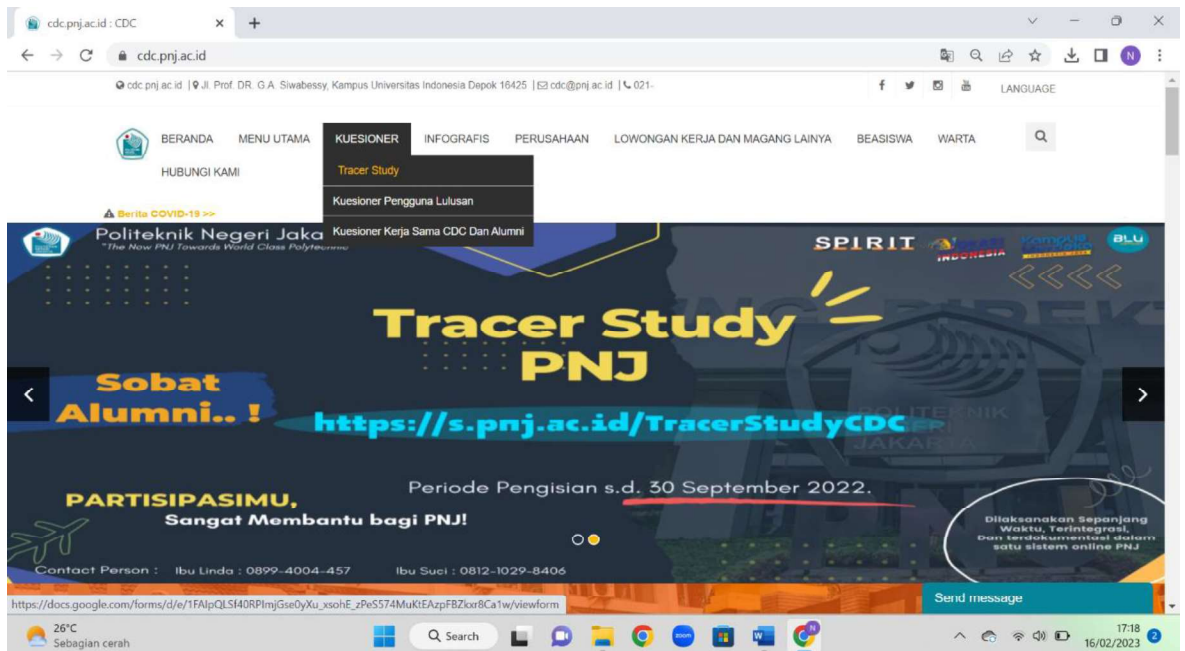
cdc.pnj.ac.id : CDC

cdc.pnj.ac.id

cdc.pnj.ac.id | Jl. Prof. DR. G.A. Siwabessy, Kampus Universitas Indonesia Depok 16425 | cdc@pnj.ac.id | 021-

LANGUAGE

BERANDA MENU UTAMA KUESIONER INFOGRAFIS PERUSAHAAN LOWONGAN KERJA DAN MAGANG LAINYA BEASISWA WARTA

HUBUNGI KAMI

Tracer Study

Kuesioner Pengguna Lulusan

Kuesioner Kerja Sama CDC Dan Alumni

Berita COVID-19 >>

Politeknik Negeri Jaka

"The New PNJ Towards World Class Polytechnic

SPIRIT

BLU

Tracer Study PNJ

Sobat Alumni.. !

https://s.pnj.ac.id/TracerStudyCDC

Periode Pengisian s.d. 30 September 2022.

PARTISIPASIMU,

Sangat Membantu bagi PNJ!

Dilaksanakan Sepanjang Waktu, Terintegrasi, Dan terdokumentasi dalam satu sistem online PNJ

Contact Person : Ibu Linda : 0899-4004-457 Ibu Suci : 0812-1029-8406

https://docs.google.com/forms/d/e/1FAIpQLSf40RPlmjGse0yXu_xsohE_zPeS574MuKtEAzpFBZkxr8Ca1w/viewform

Send message

26°C
Sebagian cerah

Search

17:18
16/02/2023